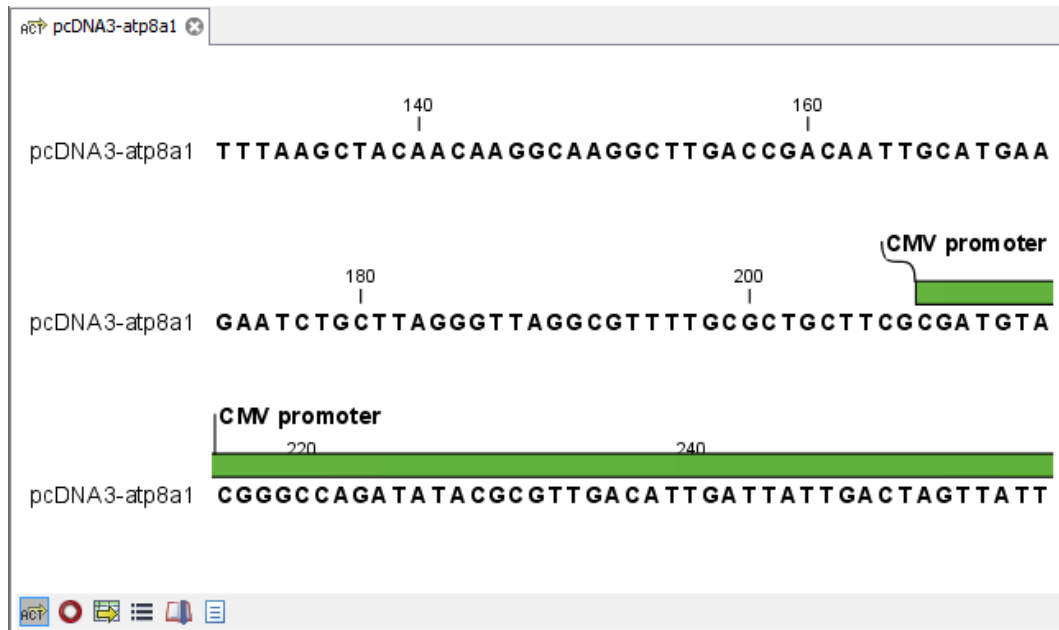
pcDNA3-atp8a1

140
160
pcDNA3-atp8a1 TTTAAGCTACAACAAGGCAAGGCTTGACCGACAATTGCATGAA

CMV promoter
180
200
pcDNA3-atp8a1 GAATCTGCTTAGGGTTAGGCGTTTTGCGCTGCTTCGCGATGTA

CMV promoter
220
240
pcDNA3-atp8a1 CGGGCCAGATATACGCGTTGACATTGATTATTGACTAGTTATT